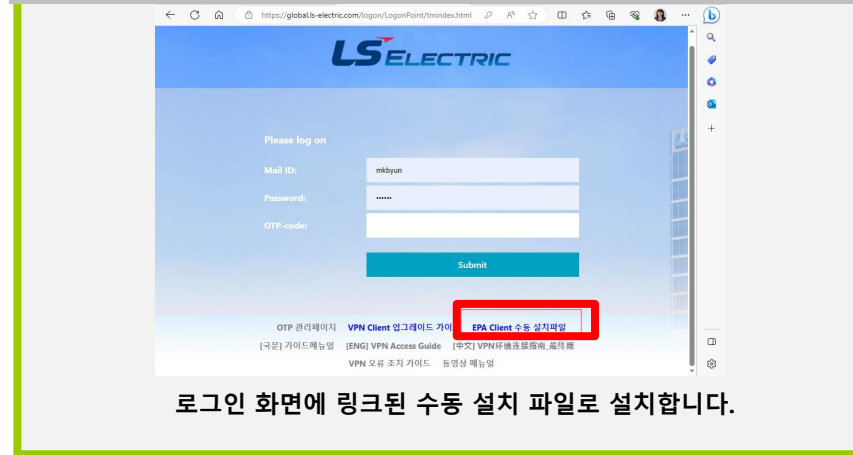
https://global.ls-electric.com/logon/LogonPoint/tmindex.html

LS ELECTRIC

Please log on

Mail ID: mkbyun

Password: ••••••

OTP-code:

Submit

OTP 관리페이지 VPN Client 업그레이드 가이 EPA Client 수동 설치파일

[국문] 가이드메뉴얼 [ENG] VPN Access Guide [中文] VPN环境连接指南_最终版

VPN 오류 조치 가이드 동영상 메뉴얼

로그인 화면에 링크된 수동 설치 파일로 설치합니다.